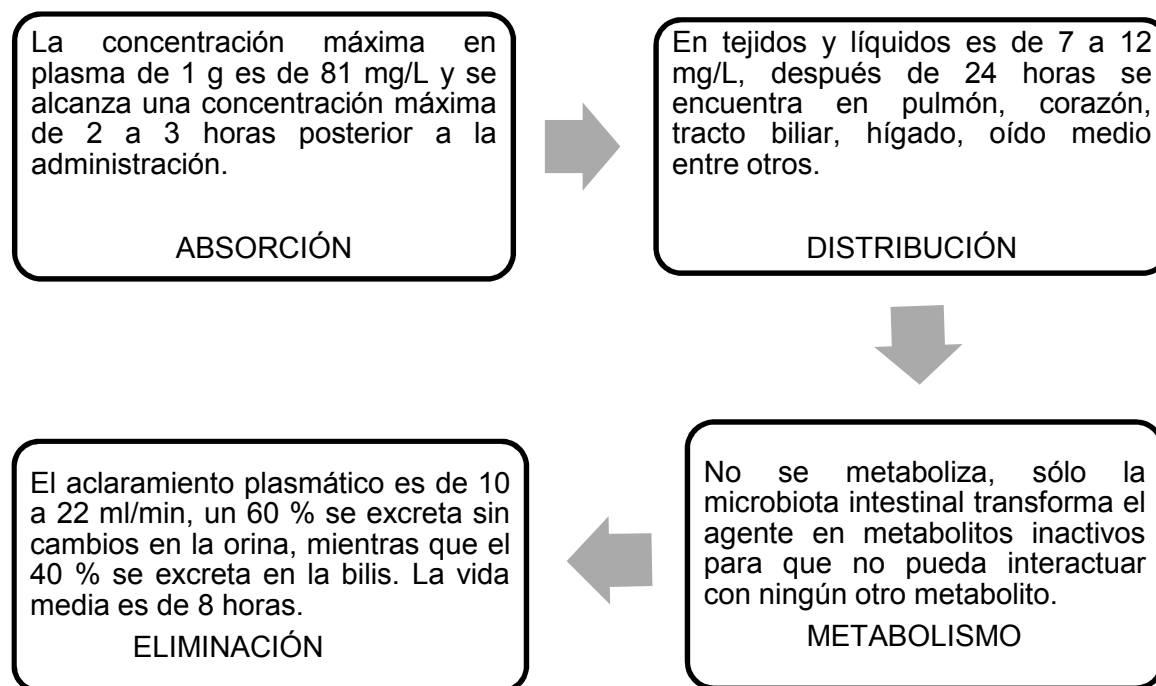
La concentración máxima en plasma de 1 g es de 81 mg/L y se alcanza una concentración máxima de 2 a 3 horas posterior a la administración.

ABSORCIÓN

En tejidos y líquidos es de 7 a 12 mg/L, después de 24 horas se encuentra en pulmón, corazón, tracto biliar, hígado, oído medio entre otros.

DISTRIBUCIÓN

No se metaboliza, sólo la microbiota intestinal transforma el agente en metabolitos inactivos para que no pueda interactuar con ningún otro metabolito.

METABOLISMO

El aclaramiento plasmático es de 10 a 22 ml/min, un 60 % se excreta sin cambios en la orina, mientras que el 40 % se excreta en la bilis. La vida media es de 8 horas.

ELIMINACIÓN